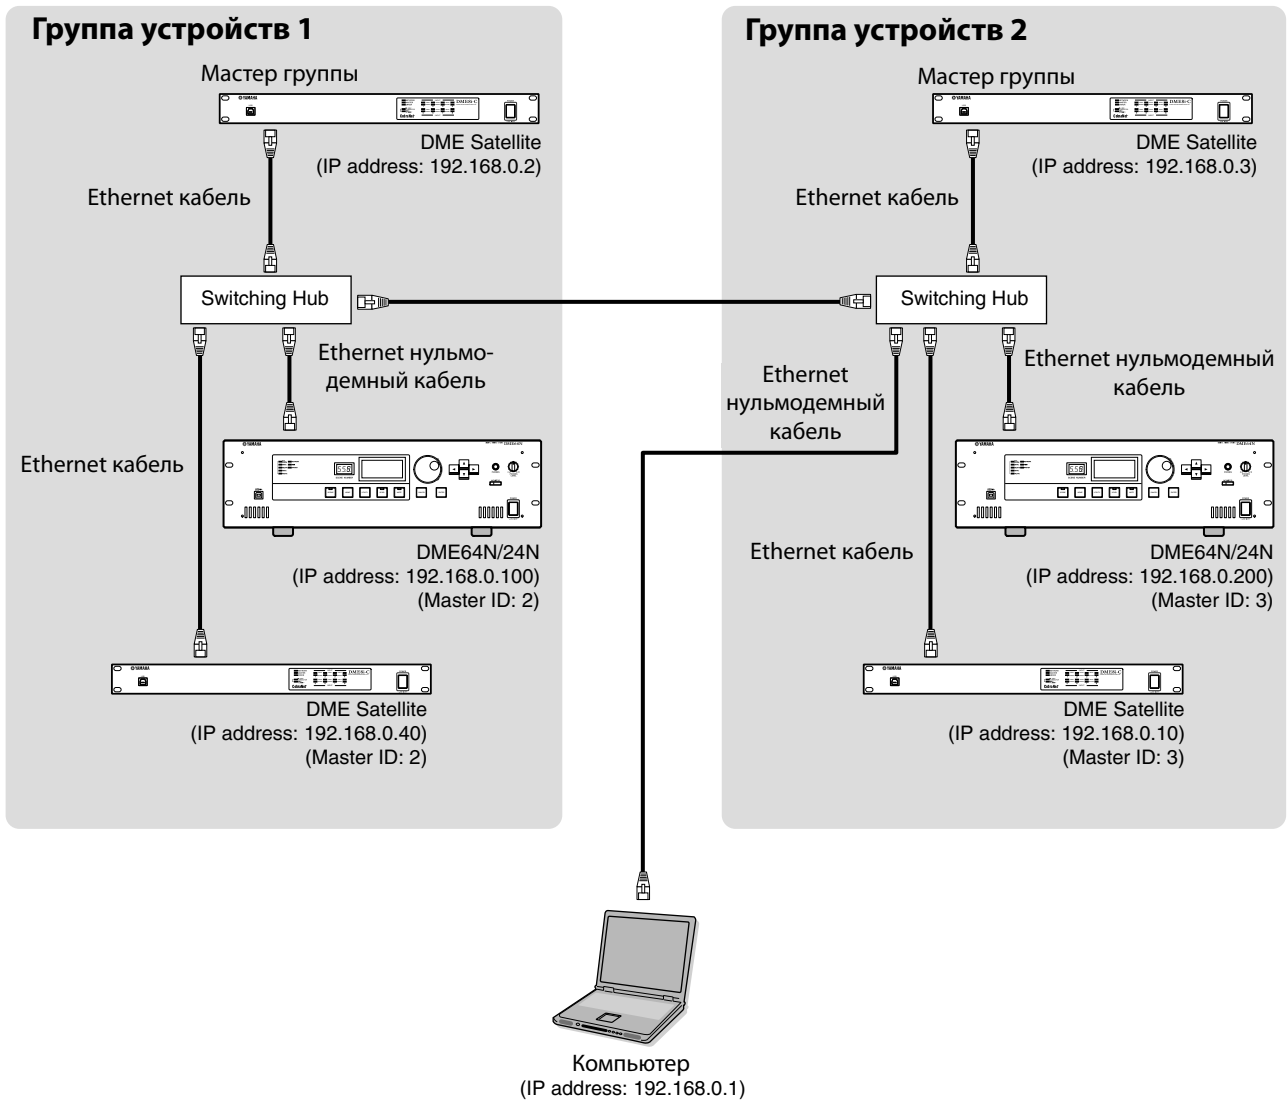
Группа устройств 1

Мастер группы

DME Satellite
(IP address: 192.168.0.2)

Ethernet кабель

Switching Hub

Ethernet нульмодемный кабель

Ethernet кабель

DME64N/24N
(IP address: 192.168.0.100)
(Master ID: 2)

DME Satellite
(IP address: 192.168.0.40)
(Master ID: 2)

Группа устройств 2

Мастер группы

DME Satellite
(IP address: 192.168.0.3)

Ethernet кабель

Switching Hub

Ethernet нульмодемный кабель

Ethernet нульмодемный кабель

Ethernet кабель

DME64N/24N
(IP address: 192.168.0.200)
(Master ID: 3)

DME Satellite
(IP address: 192.168.0.10)
(Master ID: 3)

Компьютер
(IP address: 192.168.0.1)